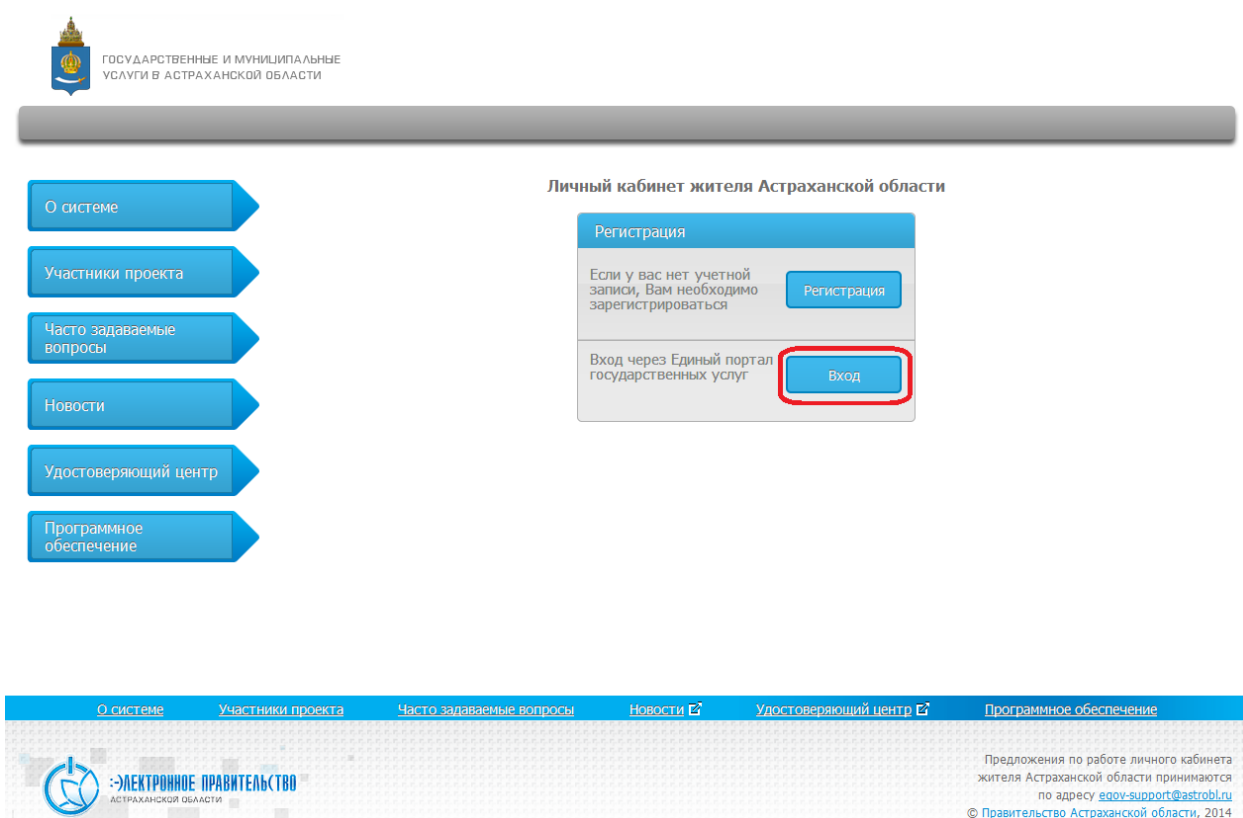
ГОСУДАРСТВЕННЫЕ И МУНИЦИПАЛЬНЫЕ УСЛУГИ В АСТРАХАНСКОЙ ОБЛАСТИ

О системе

Участники проекта

Часто задаваемые вопросы

Новости

Удостоверяющий центр

Программное обеспечение

Личный кабинет жителя Астраханской области

Регистрация

Если у вас нет учетной записи, Вам необходимо зарегистрироваться

Регистрация

Вход через Единый портал государственных услуг

Вход

О системе Участники проекта Часто задаваемые вопросы Новости Удостоверяющий центр Программное обеспечение

ЭЛЕКТРОННОЕ ПРАВИТЕЛЬСТВО
АСТРАХАНСКОЙ ОБЛАСТИ

Предложения по работе личного кабинета жителя Астраханской области принимаются по адресу egov-support@astrobl.ru
© Правительство Астраханской области, 2014